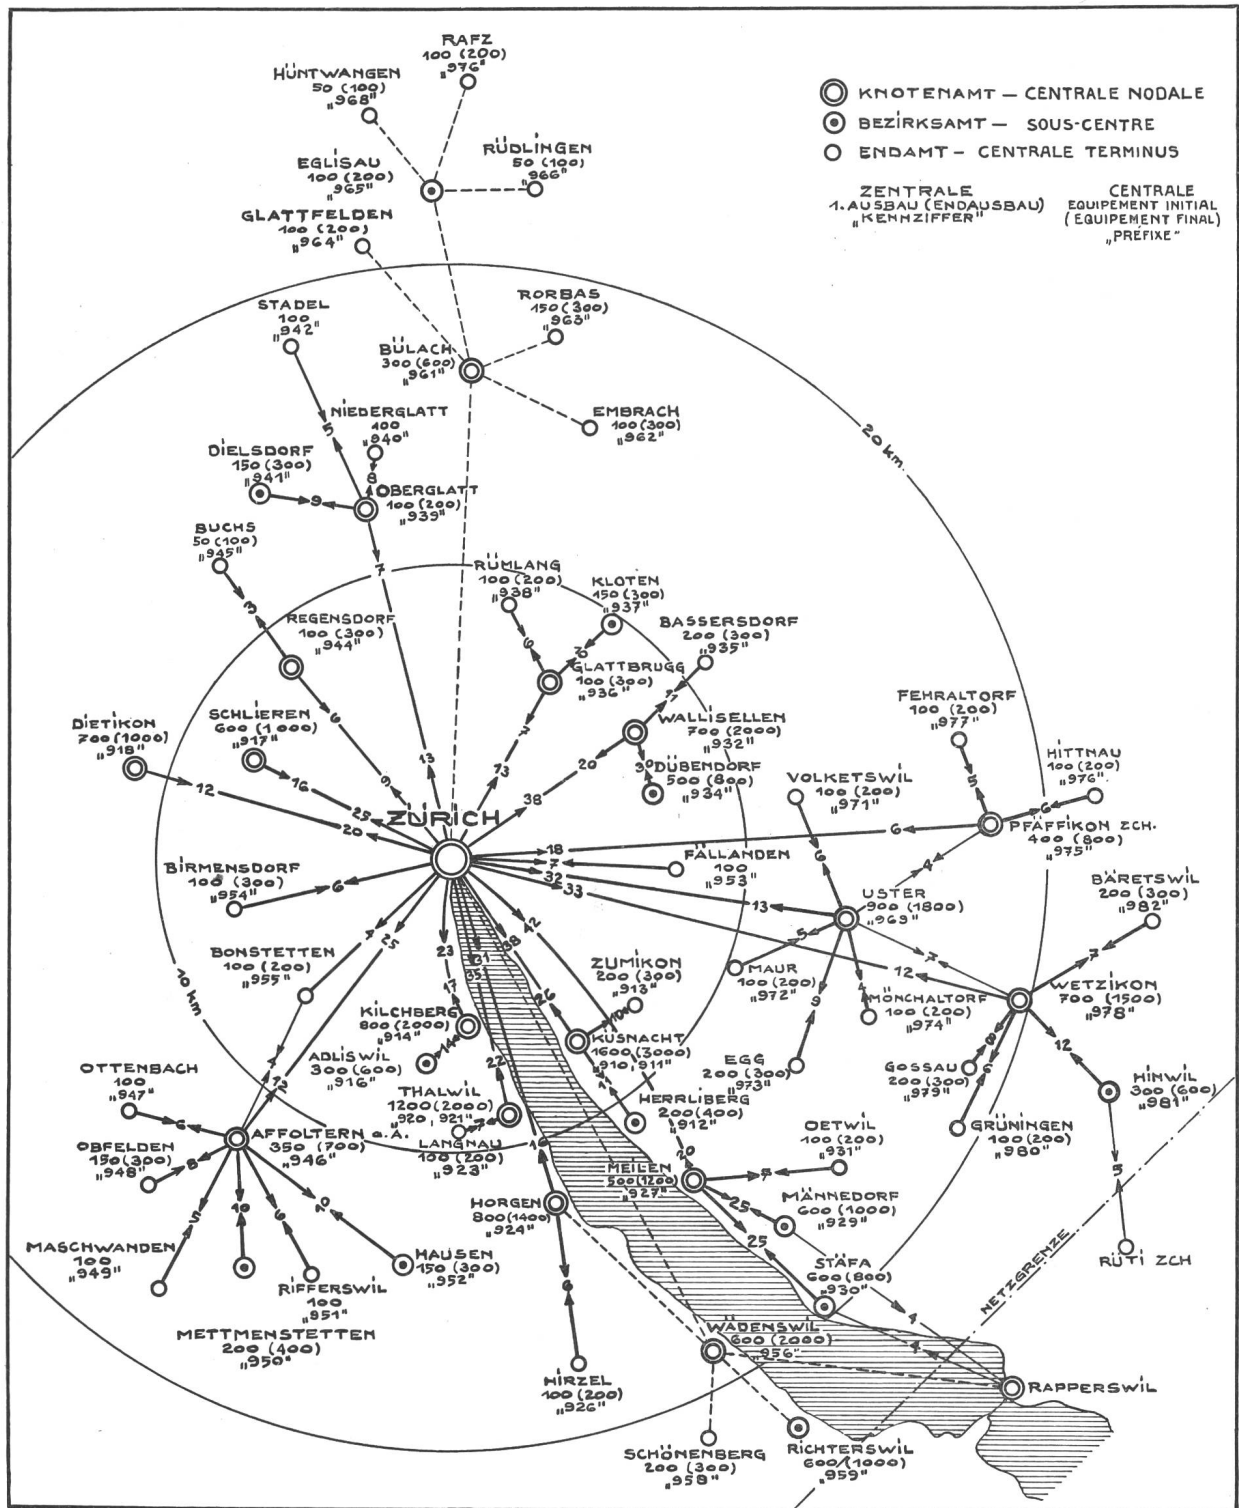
RAFZ
100 (200)
„976"

HÜNTWANGEN
50 (100)
„968"

RÜDLINGEN
50 (100)
„966"

EGLISAU
100 (200)
„965"

GLATTFELDEN
100 (200)
„964"

KNOTENAMT – CENTRALE NODALE
BEZIRKSAMT – SOUS-CENTRE
ENDAMT – CENTRALE TERMINUS

ZENTRALE
1. AUSBAU (ENDAUSBAU)
„KENNZIFFER"

CENTRALE
EQUIPEMENT INITIAL
(EQUIPEMENT FINAL)
„PRÉFIXE"

STADEL
100
„942"

RORBAS
150 (300)
„963"

BÜLACH
300 (600)
„961"

EMBRACH
100 (300)
„962"

NIEDERGLATT
100
„940"

DIELSDORF
150 (300)
„941"

OBERGLATT
100 (200)
„939"

20 km

BUCHS
50 (100)
„945"

RÜMLANG
100 (200)
„938"

KLOTEN
150 (300)
„937"

BASSERSDORF
200 (300)
„935"

REGENSDORF
100 (300)
„944"

GLATTBRUGG
100 (300)
„936"

WALLISELLEN
700 (2000)
„932"

DÜBENDORF
500 (800)
„934"

FEHRALTORF
100 (200)
„977"

HITTNAU
100 (200)
„976"

DIETIKON
700 (1000)
„918"

SCHLIEREN
600 (1 000)
„917"

VOLKETSWIL
100 (200)
„971"

ZÜRICH

PFÄFFIKON ZCH.
400 (800)
„975"

FÄLLANDEN
100
„953"

BIRMENSDORF
100 (300)
„954"

USTER
900 (1800)
„969"

BÄRETSWIL
200 (300)
„982"

BONSTETTEN
100 (200)
„955"

ZUMIKON
200 (300)
„913"

MAUR
100 (200)
„972"

MÖNCHALTORF
100 (200)
„974"

WETZIKON
700 (1500)
„978"

10 km

KILCHBERG
800 (2000)
„914"

ADLISWIL
300 (600)
„916"

KÜSNACHT
1600 (3000)
„910, 911"

EGG
200 (300)
„973"

GOSSAU
200 (300)
„979"

HINWIL
300 (600)
„981"

OTTENBACH
100
„947"

THALWIL
1200 (2000)
„920, 921"

HERRLIBERG
200 (400)
„912"

GRÜNINGEN
100 (200)
„980"

OBFELDEN
150 (300)
„948"

AFFOLTERN a. A.
350 (700)
„946"

LANGNAU
100 (200)
„923"

OETWIL
100 (200)
„931"

MEILEN
500 (1200)
„927"

MÄNNEDORF
600 (1000)
„929"

HORGEN
800 (1400)
„924"

MASCHWANDEN
100
„949"

HAUSEN
150 (300)
„952"

RIFFERSWIL
100
„951"

STÄFA
600 (800)
„930"

NETZGRENZE

RÜTI ZCH

METTMENSTETTEN
200 (400)
„950"

WÄDENSWIL
600 (2000)
„956"

RAPPERSWIL

HIRZEL
100 (200)
„926"

SCHÖNENBERG
200 (300)
„958"

RICHTERSWIL
600 (1000)
„959"